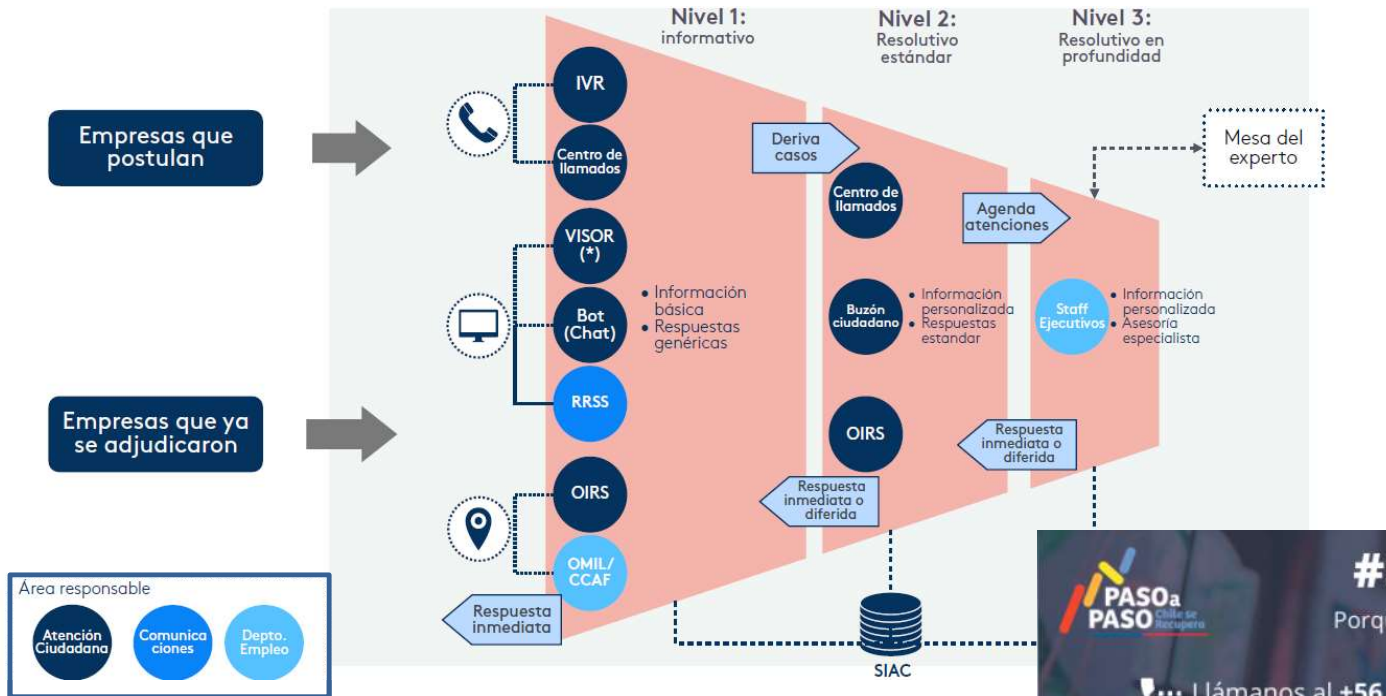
Nivel 1: informativo

Nivel 2: Resolutivo estándar

Nivel 3: Resolutivo en profundidad

Empresas que postulan

Empresas que ya se adjudicaron

IVR

Centro de llamados

VISOR (*)

Bot (Chat)

RRSS

OIRS

OMIL/ CCAF

• Información básica
• Respuestas genéricas

Deriva casos

Centro de llamados

Buzón ciudadano

• Información personalizada
• Respuestas estandar

OIRS

Agenda atenciones

Mesa del experto

Staff Ejecutivos

• Información personalizada
• Asesoría especialista

Respuesta inmediata o diferida

Respuesta inmediata o diferida

Respuesta inmediata

SIAC

Área responsable

Atención Ciudadana

Comunica ciones

Depto. Empleo

PASO a PASO Chile se Recupera

#

Porq

Llámanos al +56